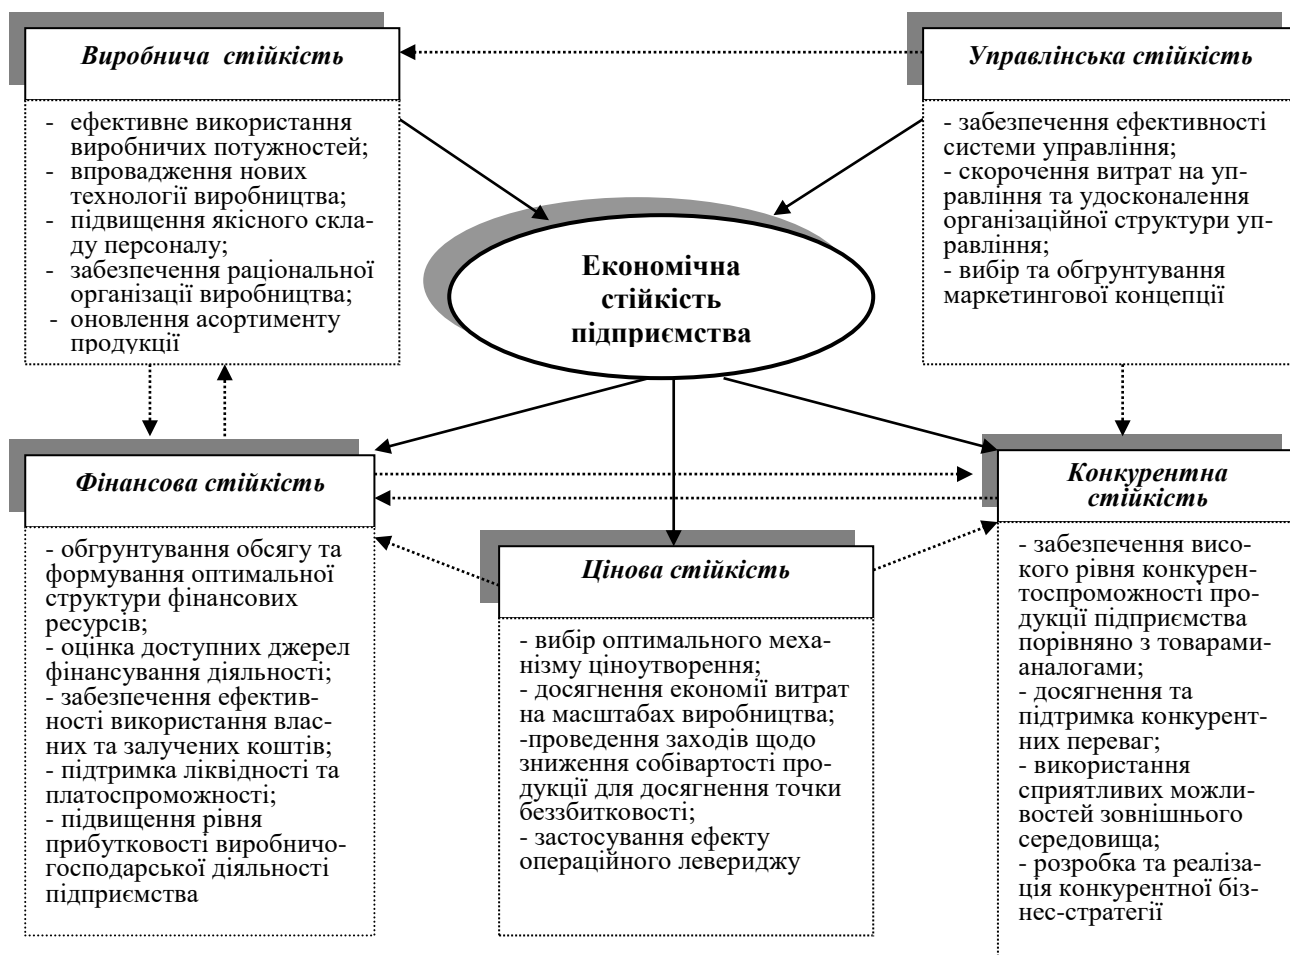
Виробнича стійкість

- ефективне використання виробничих потужностей;
- впровадження нових технологій виробництва;
- підвищення якісного складу персоналу;
- забезпечення раціональної організації виробництва;
- оновлення асортименту продукції

Управлінська стійкість

- забезпечення ефективності системи управління;
- скорочення витрат на управління та удосконалення організаційної структури управління;
- вибір та обґрунтування маркетингової концепції

Економічна стійкість підприємства

Фінансова стійкість

- обґрунтування обсягу та формування оптимальної структури фінансових ресурсів;
- оцінка доступних джерел фінансування діяльності;
- забезпечення ефективності використання власних та залучених коштів;
- підтримка ліквідності та платоспроможності;
- підвищення рівня прибутковості виробничо-господарської діяльності підприємства

Цінова стійкість

- вибір оптимального механізму ціноутворення;
- досягнення економії витрат на масштабах виробництва;
-проведення заходів щодо зниження собівартості продукції для досягнення точки беззбитковості;
- застосування ефекту операційного левериджу

Конкурентна стійкість

- забезпечення високого рівня конкурентоспроможності продукції підприємства порівняно з товарами-аналогами;
- досягнення та підтримка конкурентних переваг;
- використання сприятливих можливостей зовнішнього середовища;
- розробка та реалізація конкурентної бізнес-стратегії